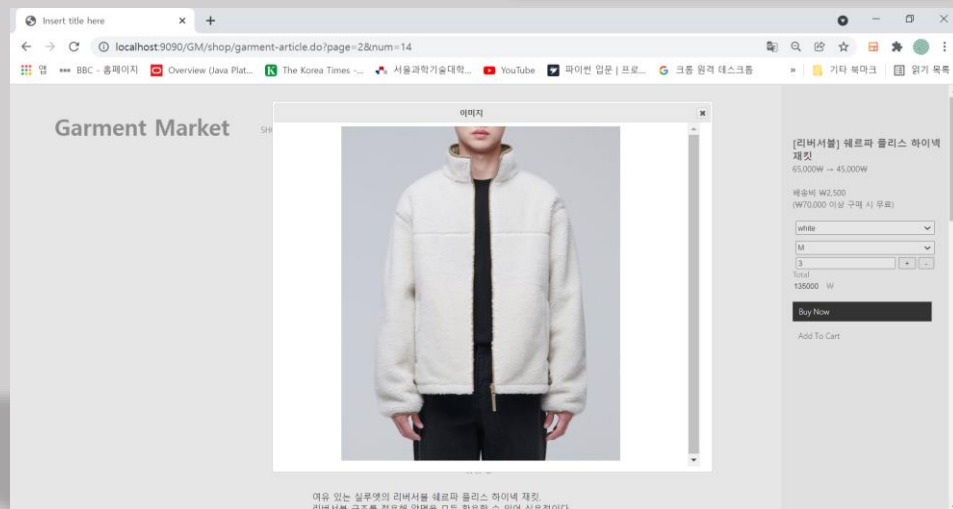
Insert title here

localhost:9090/GM/shop/garment-article.do?page=2&num=14

앱 BBC - 홈페이지 Overview (Java Plat... The Korea Times -... 서울과학기술대학... YouTube 파이썬 입문 | 프로... 크롬 원격 데스크톱 » 기타 북마크 읽기 목록

Garment Market

SH

이미지

[리버서블] 쉐르파 플리스 하이넥 재킷
65,000₩ → 45,000₩

배송비 ₩2,500
(₩70,000 이상 구매 시 무료)

white

M

3

+ -

Total
135000 W

Buy Now

Add To Cart

여유 있는 실루엣의 리버서블 쉐르파 플리스 하이넥 재킷.
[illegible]